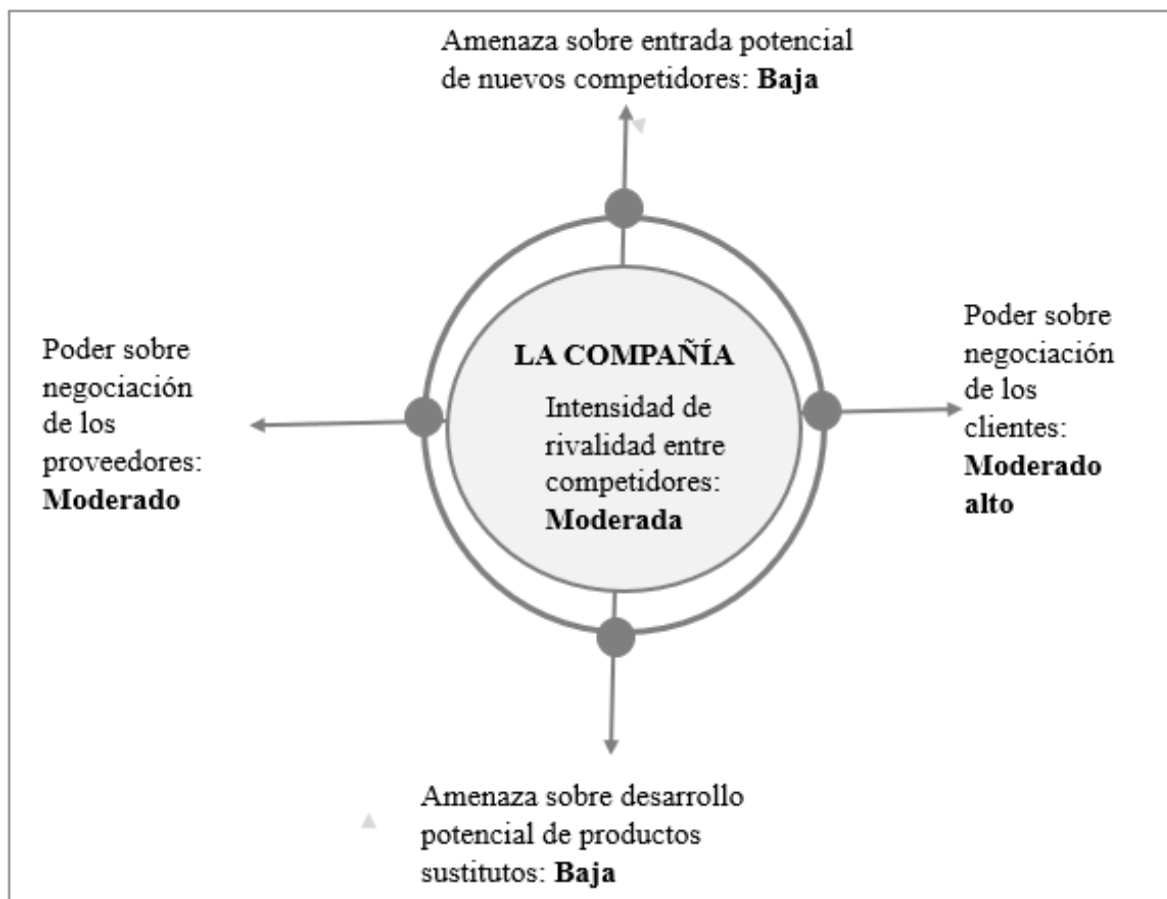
Amenaza sobre entrada potencial de nuevos competidores: **Baja**

Poder sobre negociación de los proveedores: **Moderado**

**LA COMPAÑÍA**

Intensidad de rivalidad entre competidores: **Moderada**

Poder sobre negociación de los clientes: **Moderado alto**

Amenaza sobre desarrollo potencial de productos sustitutos: **Baja**